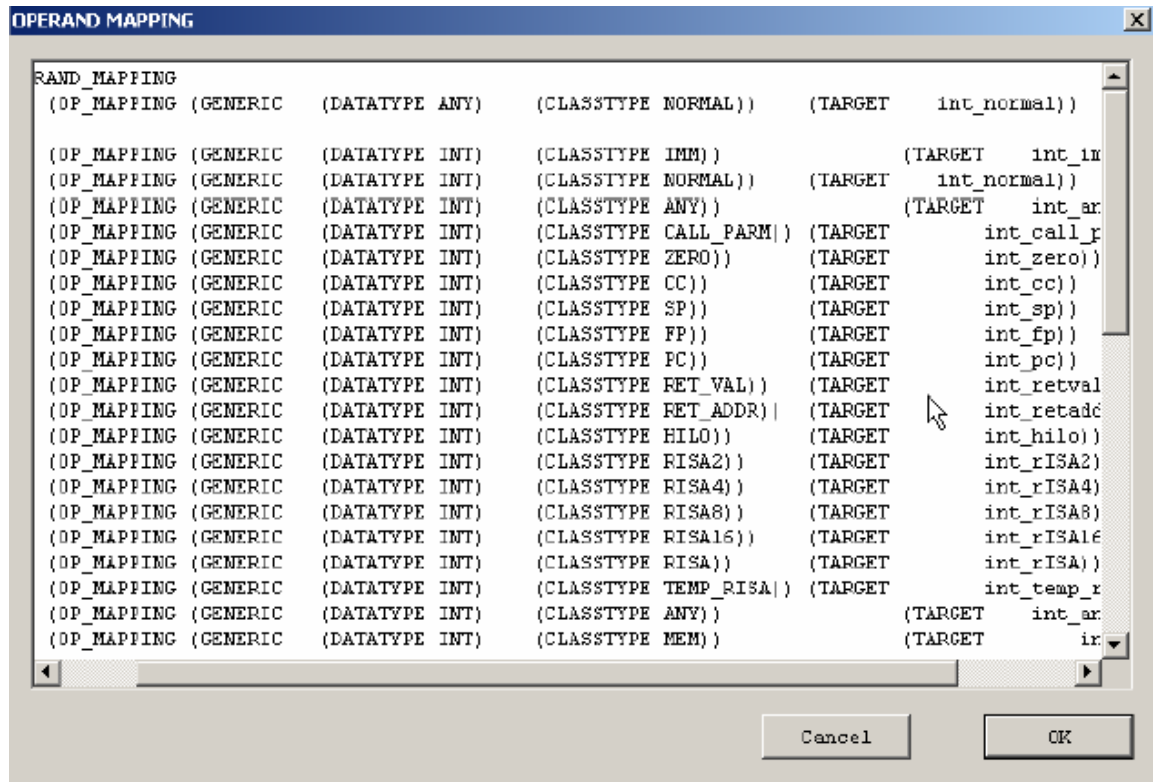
OPERAND MAPPING

RAND_MAPPING
(OP_MAPPING (GENERIC (DATATYPE ANY) (CLASSTYPE NORMAL)) (TARGET int_normal))

(OP_MAPPING (GENERIC (DATATYPE INT) (CLASSTYPE IMM)) (TARGET int_im
(OP_MAPPING (GENERIC (DATATYPE INT) (CLASSTYPE NORMAL)) (TARGET int_normal))
(OP_MAPPING (GENERIC (DATATYPE INT) (CLASSTYPE ANY)) (TARGET int_an
(OP_MAPPING (GENERIC (DATATYPE INT) (CLASSTYPE CALL_PARM)) (TARGET int_call_p
(OP_MAPPING (GENERIC (DATATYPE INT) (CLASSTYPE ZERO)) (TARGET int_zero))
(OP_MAPPING (GENERIC (DATATYPE INT) (CLASSTYPE CC)) (TARGET int_cc))
(OP_MAPPING (GENERIC (DATATYPE INT) (CLASSTYPE SP)) (TARGET int_sp))
(OP_MAPPING (GENERIC (DATATYPE INT) (CLASSTYPE FP)) (TARGET int_fp))
(OP_MAPPING (GENERIC (DATATYPE INT) (CLASSTYPE PC)) (TARGET int_pc))
(OP_MAPPING (GENERIC (DATATYPE INT) (CLASSTYPE RET_VAL)) (TARGET int_retval
(OP_MAPPING (GENERIC (DATATYPE INT) (CLASSTYPE RET_ADDR)) (TARGET int_retadd
(OP_MAPPING (GENERIC (DATATYPE INT) (CLASSTYPE HILO)) (TARGET int_hilo))
(OP_MAPPING (GENERIC (DATATYPE INT) (CLASSTYPE RISA2)) (TARGET int_rISA2)
(OP_MAPPING (GENERIC (DATATYPE INT) (CLASSTYPE RISA4)) (TARGET int_rISA4)
(OP_MAPPING (GENERIC (DATATYPE INT) (CLASSTYPE RISA8)) (TARGET int_rISA8)
(OP_MAPPING (GENERIC (DATATYPE INT) (CLASSTYPE RISA16)) (TARGET int_rISA16
(OP_MAPPING (GENERIC (DATATYPE INT) (CLASSTYPE RISA)) (TARGET int_rISA))
(OP_MAPPING (GENERIC (DATATYPE INT) (CLASSTYPE TEMP_RISA)) (TARGET int_temp_r
(OP_MAPPING (GENERIC (DATATYPE INT) (CLASSTYPE ANY)) (TARGET int_an
(OP_MAPPING (GENERIC (DATATYPE INT) (CLASSTYPE MEM)) (TARGET in

Cancel
OK